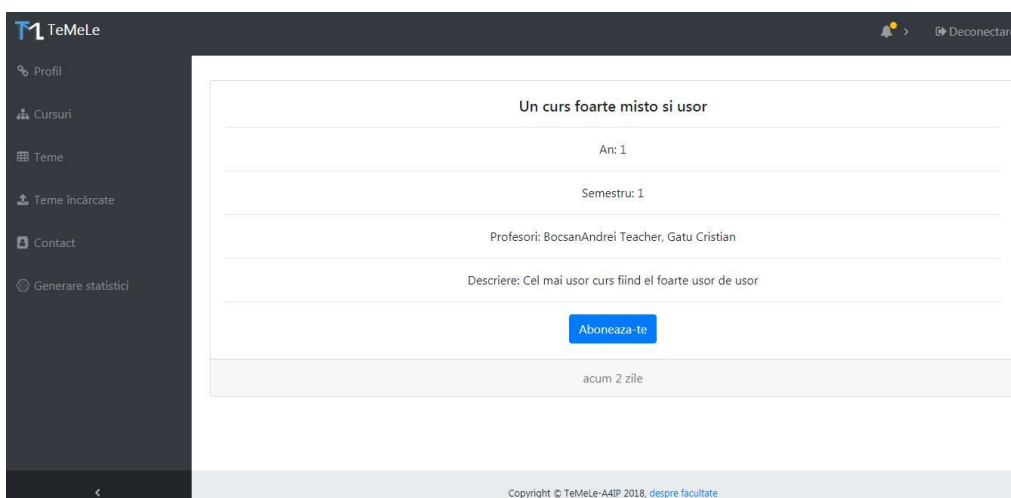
TeMeLe

Deconectar

Profil

Cursuri

Teme

Teme încărcate

Contact

Generare statistici

Un curs foarte misto si usor

An: 1

Semestru: 1

Profesori: BocsanAndrei Teacher, Gatu Cristian

Descriere: Cel mai usor curs fiind el foarte usor de usor

Aboneaza-te

acum 2 zile

Copyright © TeMeLe-A4IP 2018, despre facultate